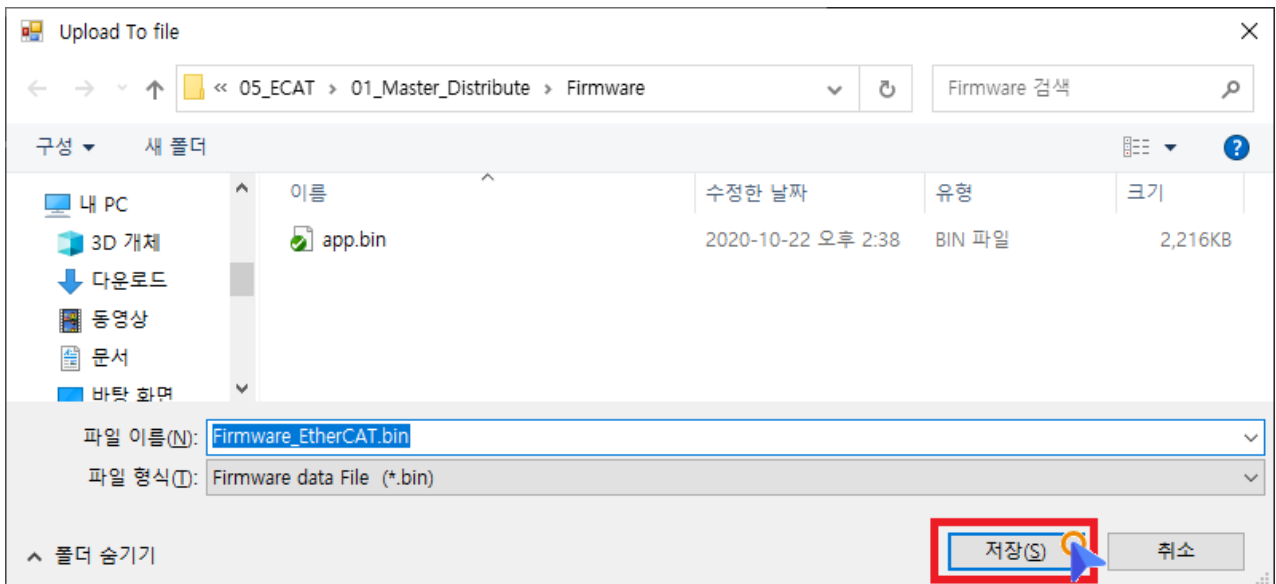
Upload To file

« 05_ECAT › 01_Master_Distribute › Firmware

Firmware 검색

구성 ▾ 새 폴더

내 PC
3D 개체
다운로드
동영상
문서
바탕 화면

| 이름 | 수정한 날짜 | 유형 | 크기 |
|---|---|---|---|
| app.bin | 2020-10-22 오후 2:38 | BIN 파일 | 2,216KB |

파일 이름(N): Firmware_EtherCAT.bin
파일 형식(T): Firmware data File (*.bin)

^ 폴더 숨기기

저장(S) 취소